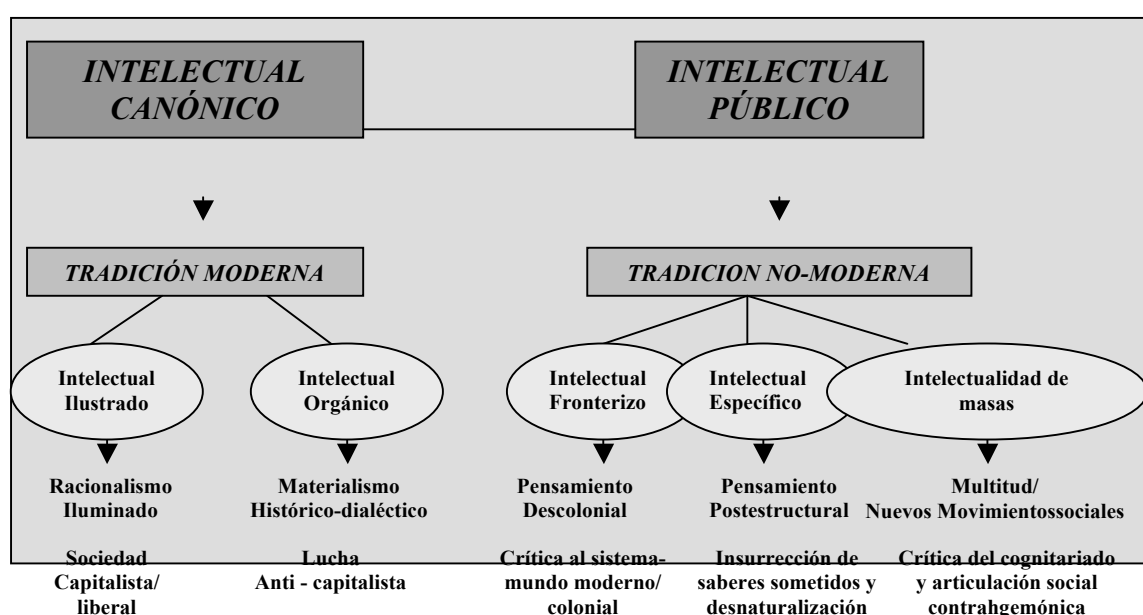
INTELECTUAL CANÓNICO

INTELECTUAL PÚBLICO

TRADICIÓN MODERNA

TRADICION NO-MODERNA

Intelectual Ilustrado

Intelectual Orgánico

Intelectual Fronterizo

Intelectual Específico

Intelectualidad de masas

Racionalismo Iluminado

Materialismo Histórico-dialéctico

Pensamiento Descolonial

Pensamiento Postestructural

Multitud/ Nuevos Movimientossociales

Sociedad Capitalista/ liberal

Lucha Anti - capitalista

Crítica al sistema-mundo moderno/ colonial

Insurrección de saberes sometidos y desnaturalización

Crítica del cognitariado y articulación social contrahgemónica